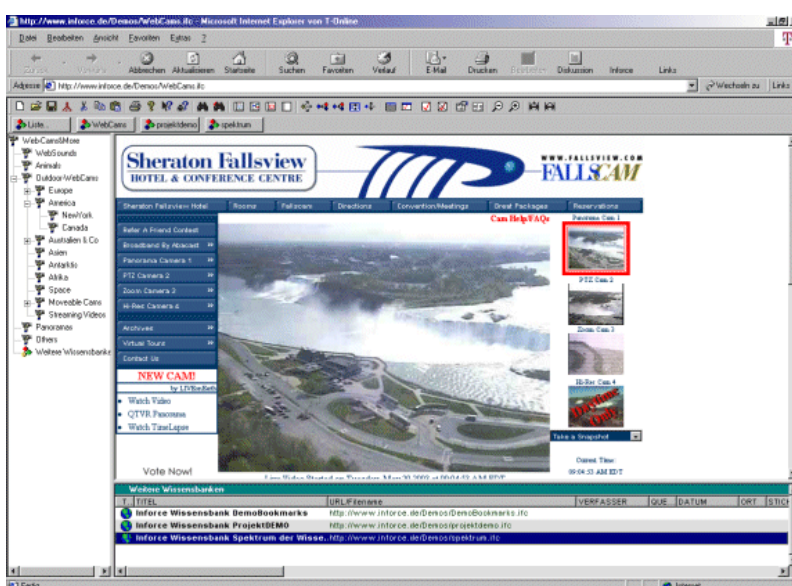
http://www.inforce.de/Demos/WebCams.ifc - Microsoft Internet Explorer von T-Online

Datei Bearbeiten Ansicht Favoriten Extras ?

Zurück Vorwärts Abbrechen Aktualisieren Startseite Suchen Favoriten Verlauf E-Mail Drucken Bearbeiten Diskussion Inforce Links

Adresse http://www.inforce.de/Demos/WebCams.ifc Wechseln zu Links

Liste... WebCams projektdemo spektrum

Web-Cams&More
WebSounds
Animals
Outdoor-WebCams
Europe
America
NewYork
Canada
Australien & Co
Asien
Antarktis
Afrika
Space
Moveable Cams
Streaming Videos
Panoramas
Others
Weitere Wissensbanken

Sheraton Fallsview HOTEL & CONFERENCE CENTRE

WWW.FALLSVIEW.COM FALLSCAM

Sheraton Fallsview Hotel | Rooms | Fallscam | Directions | Convention/Meetings | Great Packages | Reservations

Cam Help/FAQs

Refer A Friend Contest
Broadband By Abacast
Panorama Camera 1
PTZ Camera 2
Zoom Camera 3
Hi-Res Camera 4
Archives
Virtual Tours
Contact Us

NEW CAM!
by LIVEonEarth

Watch Video
QTVR Panorama
Watch TimeLapse

Vote Now!

Panorama Cam 1
PTZ Cam 2
Zoom Cam 3
Hi-Res Cam 4
DAYTIME Only

Take a Snapshot

Current Time:
09:04:53 AM EDT

Live Video Started on Tuesday, May 30 2002 at 09:04:53 AM EDT

Weitere Wissensbanken

| T | TITEL | URL/Filename | VERFASSER | QUE... | DATUM | ORT | STICH |
|---|---|---|---|---|---|---|---|
| | Inforce Wissensbank DemoBookmarks | http://www.inforce.de/Demos/DemoBookmarks.ifc | | | | | |
| | Inforce Wissensbank ProjektDEMO | http://www.inforce.de/Demos/projektdemo.ifc | | | | | |
| | Inforce Wissensbank Spektrum der Wisse... | http://www.inforce.de/Demos/spektrum.ifc | | | | | |

Fertig
Internet